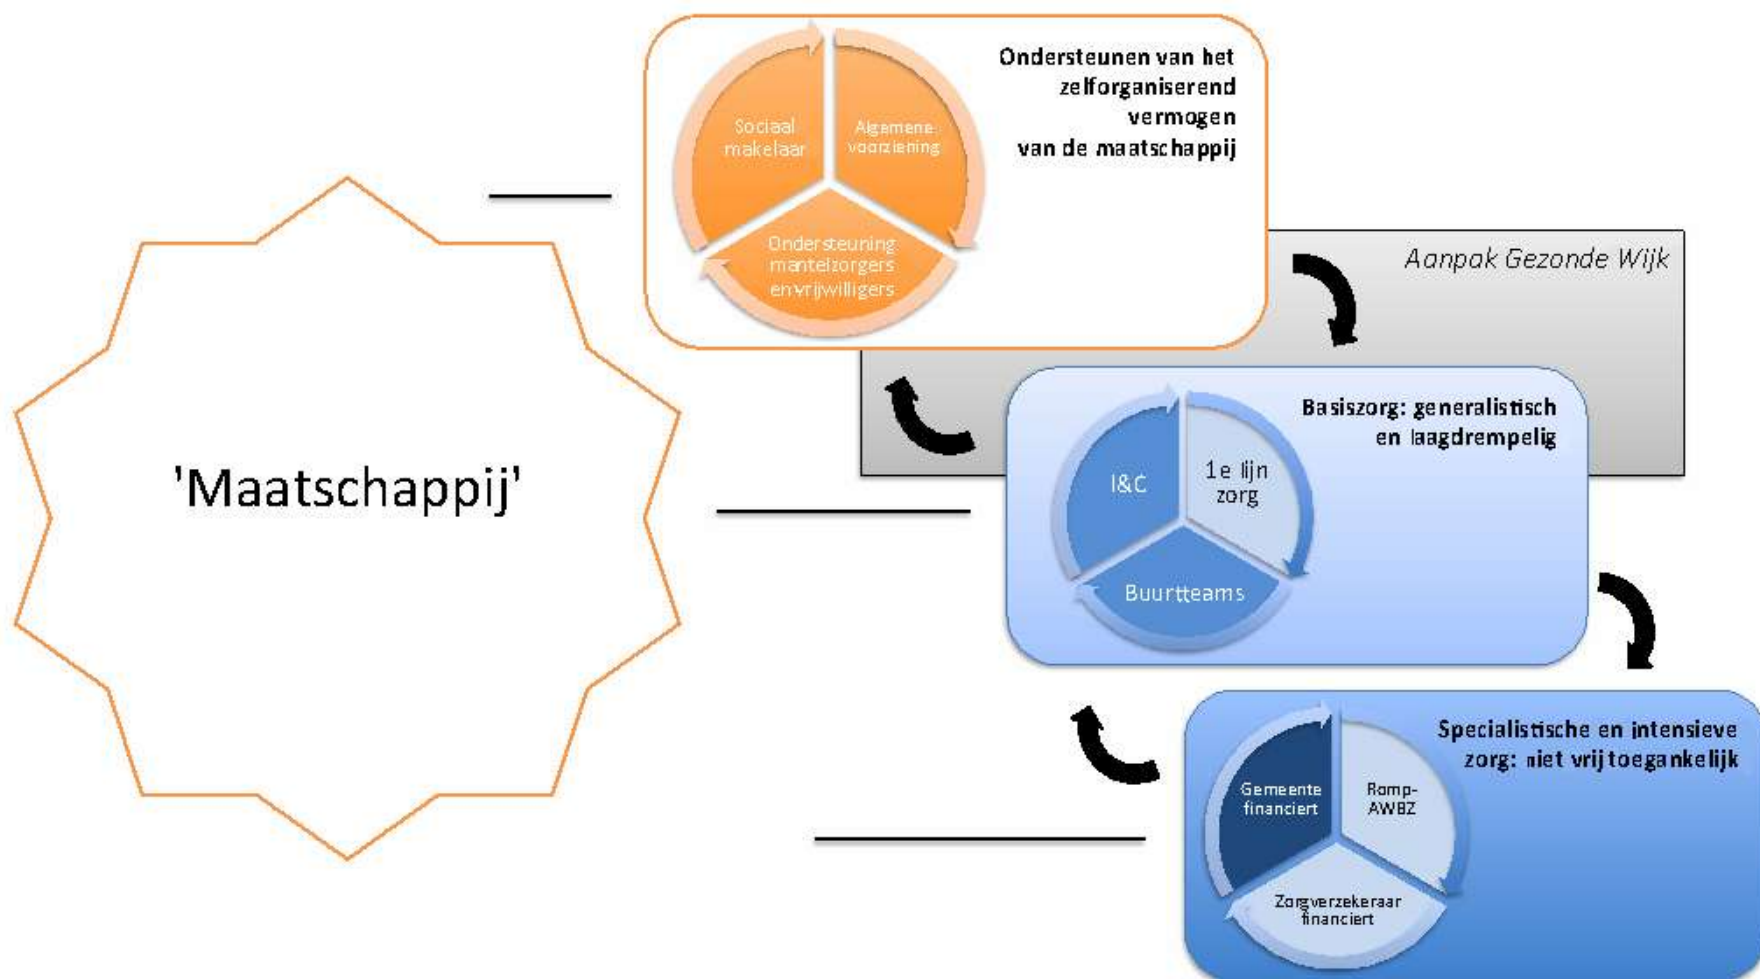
'Maatschappij'

Sociaal makelaar

Algemene voorziening

Ondersteuning mantelzorgers en vrijwilligers

Ondersteunen van het zelforganiserend vermogen van de maatschappij

Aanpak Gezonde Wijk

I&C

1e lijn zorg

Buurtteams

Basiszorg: generalistisch en laagdrempelig

Gemeente financiert

Romp-AWBZ

Zorgverzekeraar financiert

Specialistische en intensieve zorg: niet vrij toegankelijk